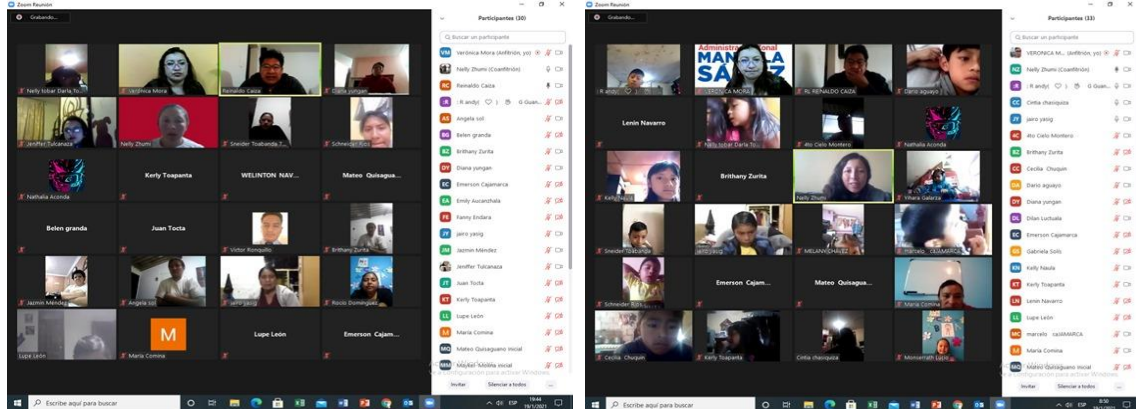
Zoom Reunión

Grabando...

Nelly tobar Darla To...
Verónica Mora
Reinaldo Caiza
Dario yungan
Jeniffer Tulcanaza
Nelly Zhumi
Sneider Toabanda T...
Schneider Rios
Nathalia Aconda
Kerly Toapanta
WELINTON NAV...
Mateo Quisagua...
Belen granda
Juan Tocta
Victor Rongollo
Brithany Zurita
Jazmin Mendez
Angela sol
jairo yaug
Rocio Dominguez
Lupe León
M
Maria Comina
Lupe León
Emerson Cajam...

Participantes (30)
Buscar un participante
Verónica Mora (Anfitrión, yo)
Nelly Zhumi (Coanfitrión)
Reinaldo Caiza
( R andy)
Angela sol
Belen granda
Brithany Zurita
Diana yungan
Emerson Cajamarca
Emily Aucanchala
Fanny Endara
jairo yaug
Jazmin Méndez
Jeniffer Tulcanaza
Juan Tocta
Kerly Toapanta
Lupe León
Maria Comina
Mateo Quisaguano inicial
Mayber Molina inicial
Invitar
Silenciar a todos
Configuración para activar Windows.

Escribe aquí para buscar
ESP 19:44 19/1/2021

Zoom Reunión

Grabando...

R andy
Administración Municipal MANUELA SÁENZ
RL RENALDO CAIZA
Dario aguayo
Lenin Navarro
Nelly tobar Darla T...
4to Cielo Montero
Nathalia Aconda
Kelly Naula
Brithany Zurita
Nelly Zhumi
Ymara Galarza
Sneider Toabanda
MELANY CHAVEZ
marcelo CAJAMARCA
Emerson Cajam...
Mateo Quisaga...
Schneider Rios
Maria Comina
Cecilia Chuquin
Kerly Toapanta
Cintia chasiquiza
Monserrath Lucio

Participantes (33)
Buscar un participante
VERONICA M... (Anfitrión, yo)
Nelly Zhumi (Coanfitrión)
( R andy)
Cintia chasiquiza
jairo yaug
4to Cielo Montero
Brithany Zurita
Cecilia Chuquin
Dario aguayo
Diana yungan
Dilan Luctuala
Emerson Cajamarca
Gabriela Solis
Kelly Naula
Kerly Toapanta
Lenin Navarro
Lupe León
marcelo cajAMARCA
Maria Comina
Mateo Quisaguano inicial
Invitar
Silenciar a todos
Configuración para activar Windows.

Escribe aquí para buscar
ESP 8:30 19/1/2021